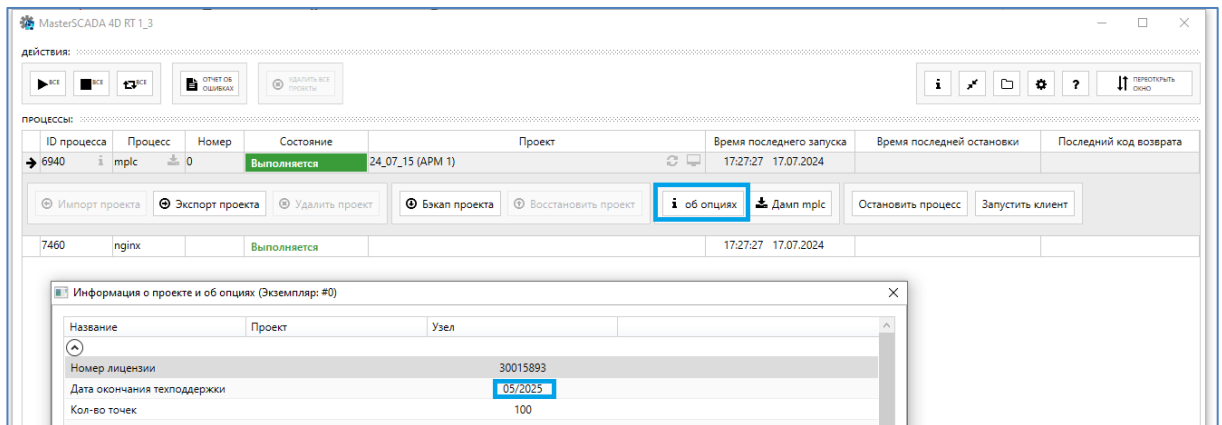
MasterSCADA 4D RT 1_3

ДЕЙСТВИЯ:

ВСЕ ВСЕ ВСЕ ОТЧЕТ ОБ ОШИБКАХ УДАЛИТЬ ВСЕ ПРОЕКТЫ

i ? ПЕРЕОТКРЫТЬ ОКНО

ПРОЦЕССЫ:

| ID процесса | Процесс | Номер | Состояние | Проект | Время последнего запуска | Время последней остановки | Последний код возврата |
|---|---|---|---|---|---|---|---|
| 6940 | mplc | 0 | Выполняется | 24_07_15 (АРМ 1) | 17:27:27 17.07.2024 | | |
| 7460 | nginx | | Выполняется | | 17:27:27 17.07.2024 | | |

Импорт проекта Экспорт проекта Удалить проект Бэкап проекта Восстановить проект об опциях Дамп mplc Остановить процесс Запустить клиент

Информация о проекте и об опциях (Экземпляр: #0)

| Название | Проект | Узел |
|---|---|---|
| Номер лицензии | | 30015893 |
| Дата окончания техподдержки | | 05/2025 |
| Кол-во точек | | 100 |